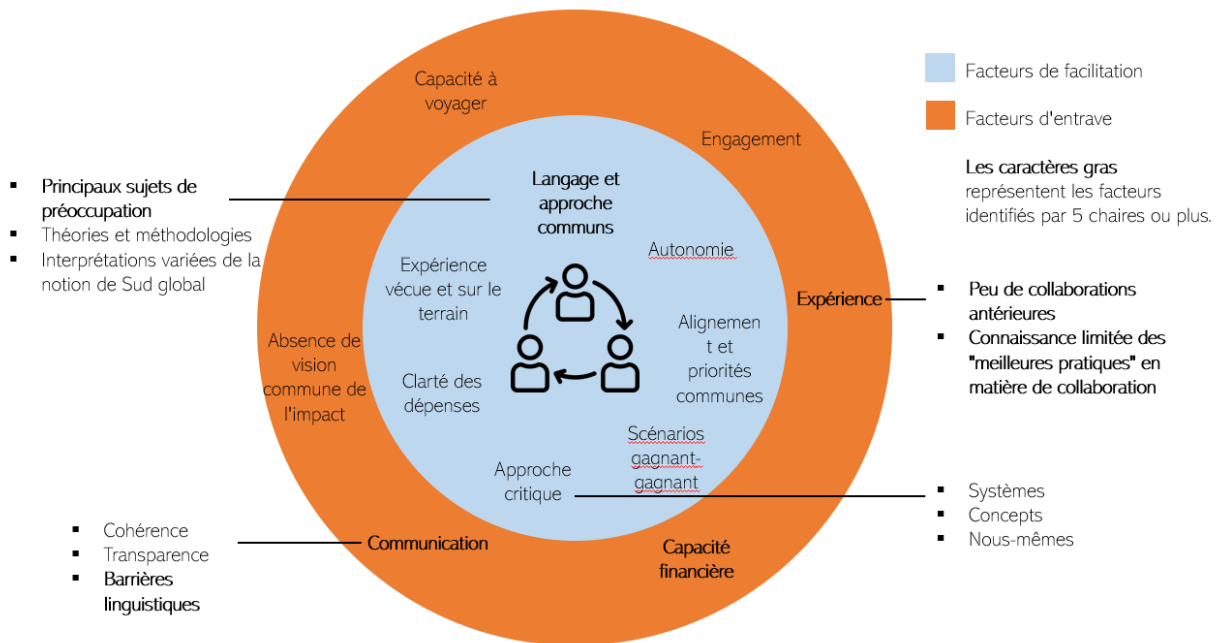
Facteurs de facilitation

Facteurs d'entrave

Les caractères gras représentent les facteurs identifiés par 5 chaires ou plus.

Capacité à voyager

Engagement

Langage et approche communs

Autonomie

Expérience vécue et sur le terrain

Alignement et priorités communes

Clarté des dépenses

Scénarios gagnant-gagnant

Approche critique

Absence de vision commune de l'impact

Expérience

Communication

Capacité financière

- Principaux sujets de préoccupation
- Théories et méthodologies
- Interprétations variées de la notion de Sud global

- Peu de collaborations antérieures
- Connaissance limitée des "meilleures pratiques" en matière de collaboration

- Systèmes
- Concepts
- Nous-mêmes

- Cohérence
- Transparence
- Barrières linguistiques